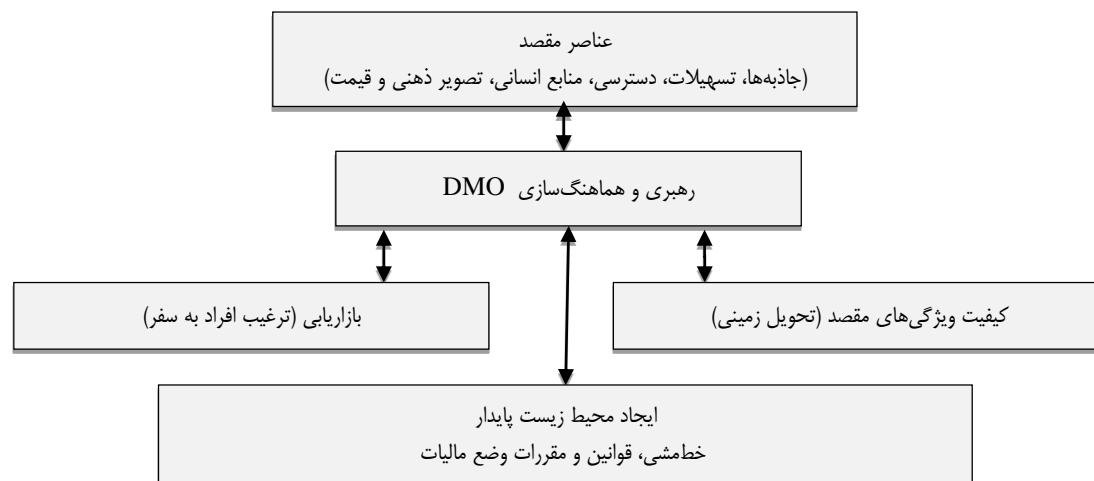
عناصر مقصد
(جاذبه‌ها، تسهیلات، دسترسی، منابع انسانی، تصویر ذهنی و قیمت)

رهبری و هماهنگ‌سازی DMO

کیفیت ویژگی‌های مقصد (تحویل زمینی)

بازاریابی (ترغیب افراد به سفر)

ایجاد محیط زیست پایدار
خط‌مشی، قوانین و مقررات وضع مالیات